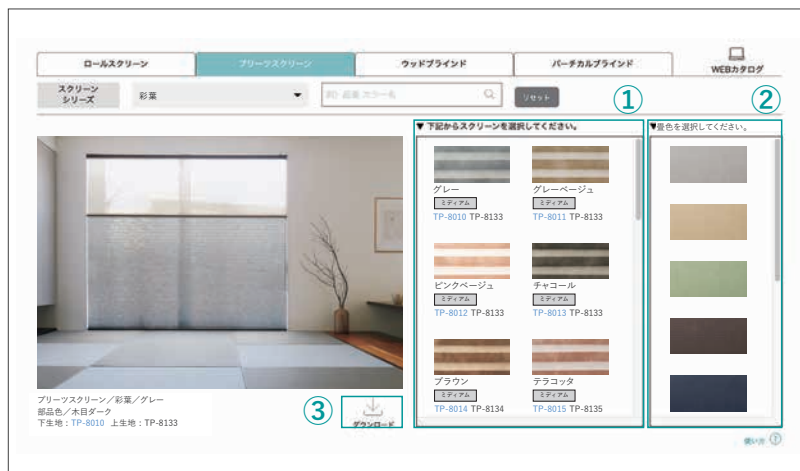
ロールスクリーン
プリーツスクリーン
ウッドブラインド
バーチカルブラインド
WEBカタログ

スクリーンシリーズ
彩葉
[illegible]
リセット

①
②

▼下記からスクリーンを選択してください。
▼畳色を選択してください。

グレー
ミディアム
TP-8010 TP-8133

グレーベージュ
ミディアム
TP-8011 TP-8133

ピンクベージュ
ミディアム
TP-8012 TP-8133

チャコール
ミディアム
TP-8013 TP-8133

ブラウン
ミディアム
TP-8014 TP-8134

テラコッタ
ミディアム
TP-8015 TP-8135

プリーツスクリーン／彩葉／グレー
部品色／木目ダーク
下生地：TP-8010 上生地：TP-8133

③
ダウンロード

使い方